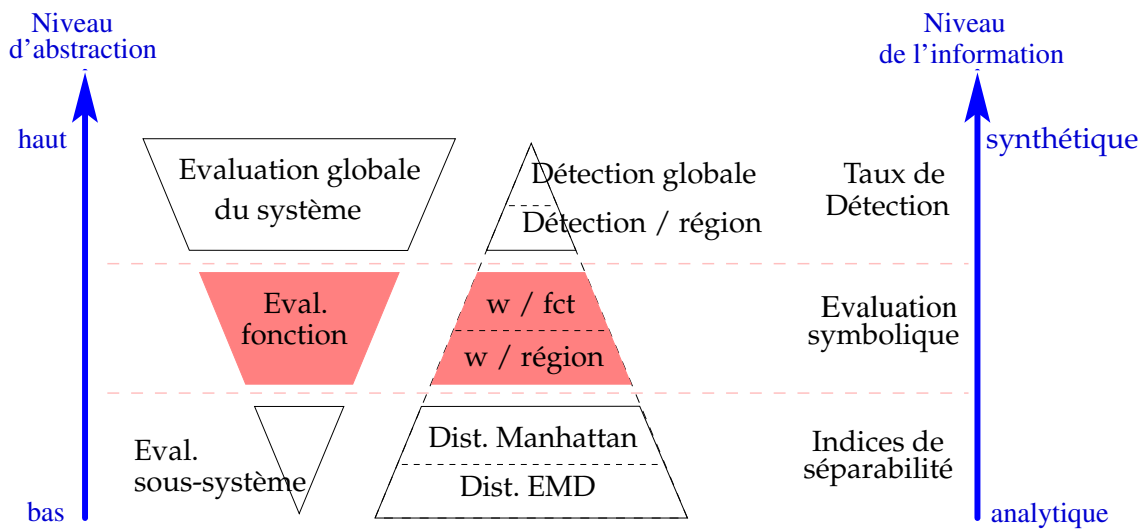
Niveau d'abstraction

haut

bas

Evaluation globale du système

Eval. fonction

Eval. sous-système

Détection globale

Détection / région

w / fct

w / région

Dist. Manhattan

Dist. EMD

Taux de Détection

Evaluation symbolique

Indices de séparabilité

Niveau de l'information

synthétique

analytique